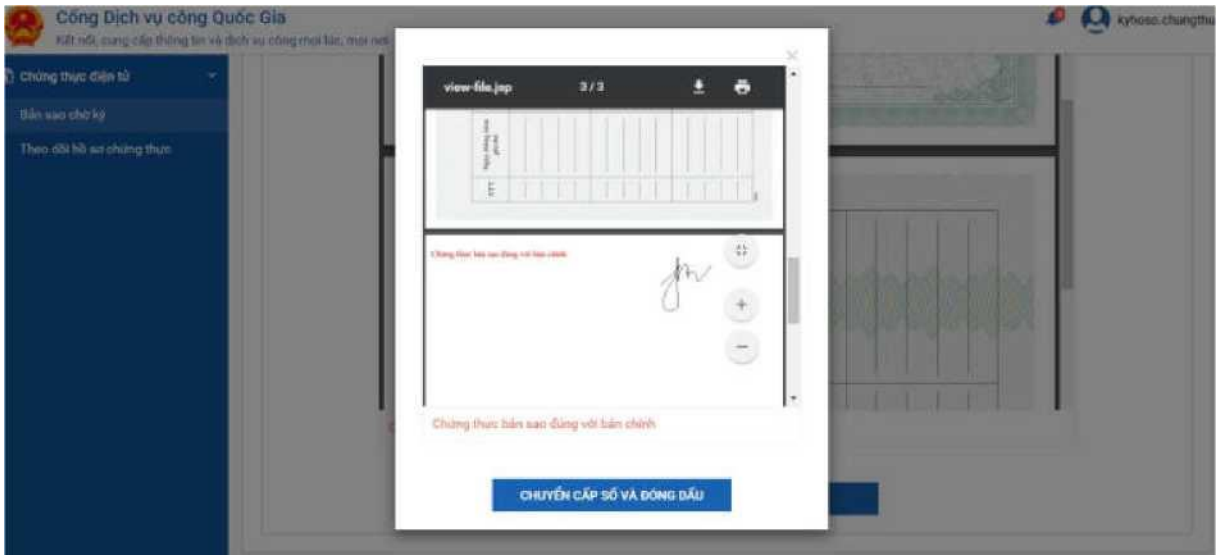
Cổng Dịch vụ công Quốc Gia
Kết nối, cung cấp thông tin và dịch vụ công mọi lúc, mọi nơi

kyhoso.chungthu

Chứng thực điện tử
Bản sao chữ ký
Theo dõi hồ sơ chứng thực

view-file.jsp 3 / 3

Chứng thực bản sao đúng với bản chính

Chứng thực bản sao đúng với bản chính

CHUYỂN CẤP SỐ VÀ ĐÓNG DẤU